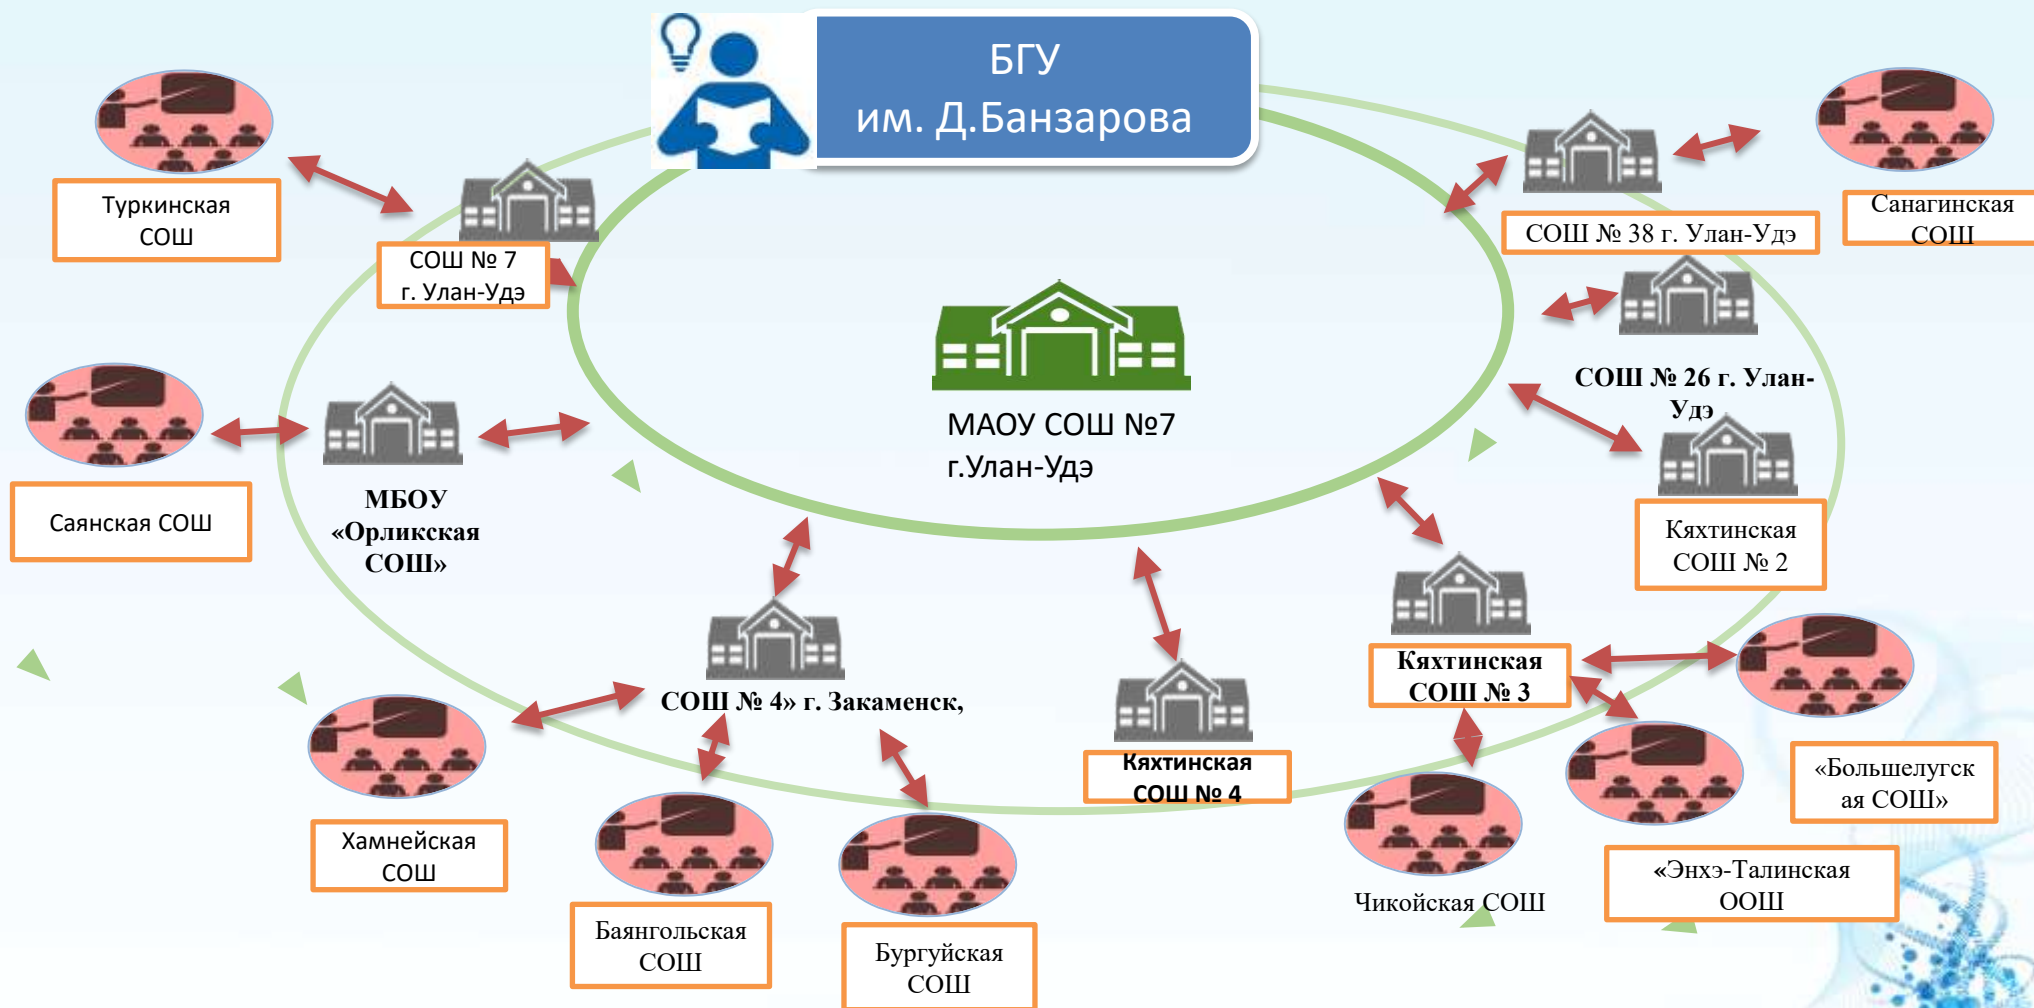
БГУ
им. Д.Банзарова

Туркинская СОШ

СОШ № 7
г. Улан-Удэ

СОШ № 38 г. Улан-Удэ

Санагинская СОШ

МАОУ СОШ №7
г.Улан-Удэ

СОШ № 26 г. Улан-Удэ

Саянская СОШ

МБОУ «Орликская СОШ»

Кяхтинская СОШ № 2

Кяхтинская СОШ № 3

СОШ № 4» г. Закаменск,

Кяхтинская СОШ № 4

«Большелугская СОШ»

Хамнейская СОШ

Баянгольская СОШ

Бургуйская СОШ

Чикойская СОШ

«Энхэ-Талинская ООШ